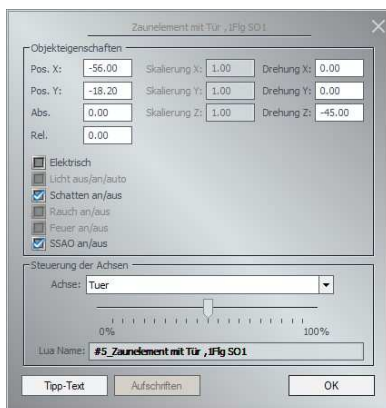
Zaunelement mit Tür , 1Flg SO1

Objekteigenschaften

Pos. X: -56.00
Skalierung X: 1.00
Drehung X: 0.00

Pos. Y: -18.20
Skalierung Y: 1.00
Drehung Y: 0.00

Abs.
Skalierung Z: 1.00
Drehung Z: -45.00

Rel. 0.00

Elektrisch
Licht aus/an/auto
Schatten an/aus
Rauch an/aus
Feuer an/aus
SSAO an/aus

Steuerung der Achsen

Achse: Tuer

0%
100%

Lua Name: #5_Zaunelement mit Tür , 1Flg SO1

Tipp-Text
Aufschriften
OK